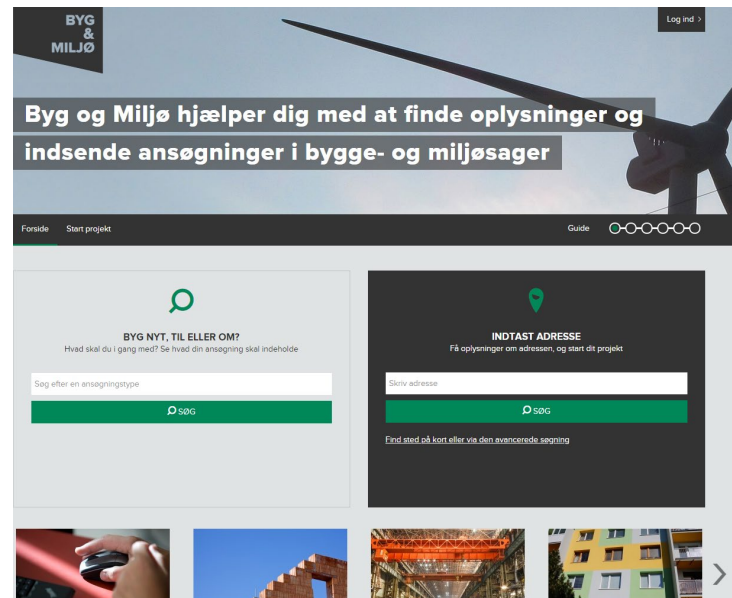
BYG & MILJØ

Log ind >

Byg og Miljø hjælper dig med at finde oplysninger og indsende ansøgninger i bygge- og miljøsager

Forside

Start projekt

Guide

BYG NYT, TIL ELLER OM?

Hvad skal du i gang med? Se hvad din ansøgning skal indeholde

Søg efter en ansøgningstype

SØG

INDTAST ADRESSE

Få oplysninger om adressen, og start dit projekt

Skriv adresse

SØG

Find sted på kort eller via den avancerede søgning